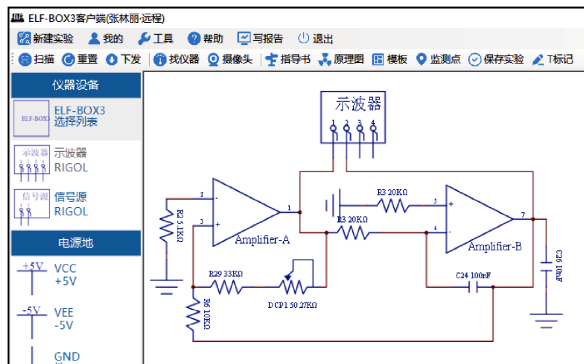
ELF-BOX3客户端(张林丽-远程)

新建实验 我的 工具 帮助 写报告 退出

扫描 重置 下发 找仪器 摄像头 指导书 原理图 模板 监测点 保存实验 T标记

仪器设备

ELF-BOX ELF-BOX3 选择列表

示波器 示波器 RIGOL

信号源 信号源 RIGOL

电源地

+5V VCC +5V

-5V VEE -5V

GND

示波器

1 2 3 4

8

R3 20KΩ

R2 5.1KΩ

3

1

Amplifier-A

R3 20KΩ

3

7

4

Amplifier-B

C26 10nF

R29 33KΩ

DCP1 50.27KΩ

C24 100nF

R6 10KΩ